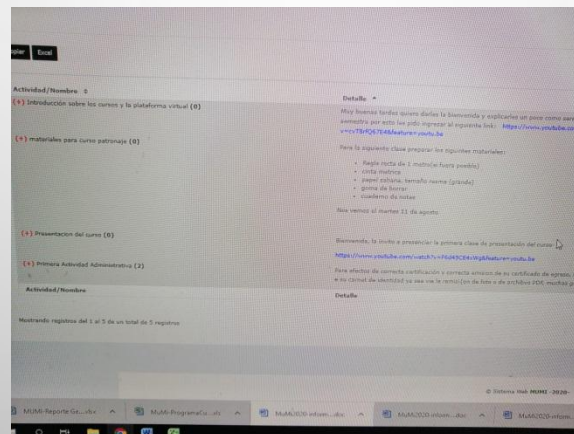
piar Excel

| Actividad/Nombre | Detalle |
|---|---|
| (+) Introducción sobre los cursos y la plataforma virtual (0) | Muy buenas tardes quiero darles la bienvenida y explicarles un poco como será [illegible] semestre por esto les pido ingresar al siguiente link: https://www.youtube.com/watch?v=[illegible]&feature=youtu.be |
| (+) materiales para curso patronaje (0) | Para la siguiente clase preparar los siguientes materiales: Regla recta de 1 metro(si fuera posible), cinta métrica, papel sabana, tamaño resma (grande), goma de borrar, cuaderno de notas. Nos vemos el martes 11 de agosto |
| (+) Presentacion del curso (0) | Bienvenido, te invito a presenciar la primera clase de presentación del curso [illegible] https://www.youtube.com/watch?v=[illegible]&feature=youtu.be |
| (+) Primera Actividad Administrativa (2) | Para efectos de correcta certificación y correcta emisión de su certificado de egreso, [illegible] y su carnet de identidad ya sea via la remisión de foto o de archivo PDF, muchas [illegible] |
| Actividad/Nombre | Detalle |

Mostrando registros del 1 al 5 de un total de 5 registros

© Sistema Web MUMI -2020-

MUMI-Reporte Ge....docx | MuMi-ProgramaCu....xls | MuMi2020-inform....docx | MuMi2020-inform....docx | MuMi2020-inform...